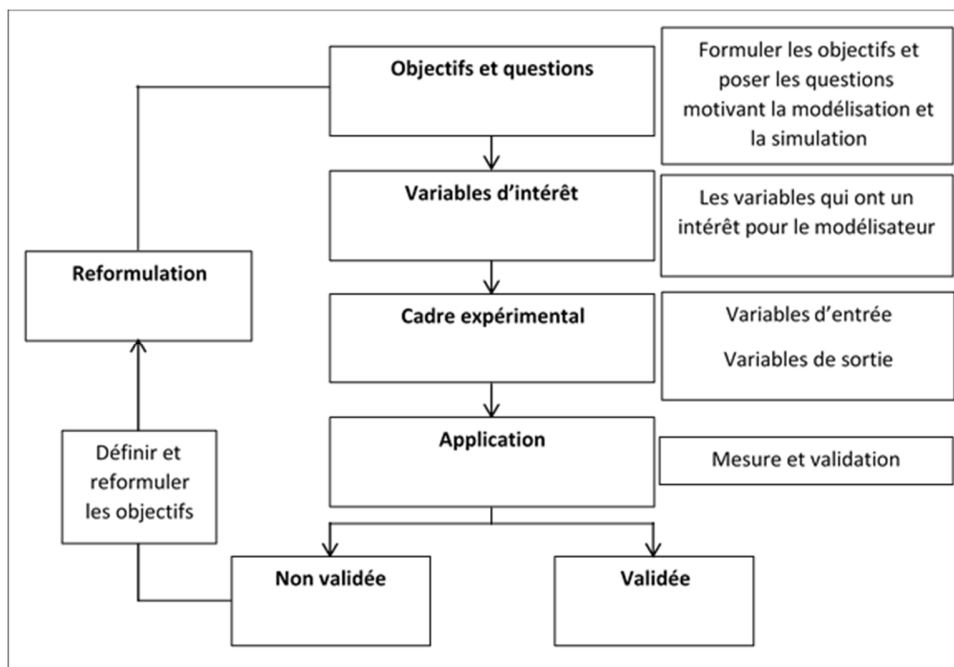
Objectifs et questions

Formuler les objectifs et poser les questions motivant la modélisation et la simulation

Variables d’intérêt

Les variables qui ont un intérêt pour le modélisateur

Reformulation

Cadre expérimental

Variables d’entrée

Variables de sortie

Application

Mesure et validation

Définir et reformuler les objectifs

Non validée

Validée